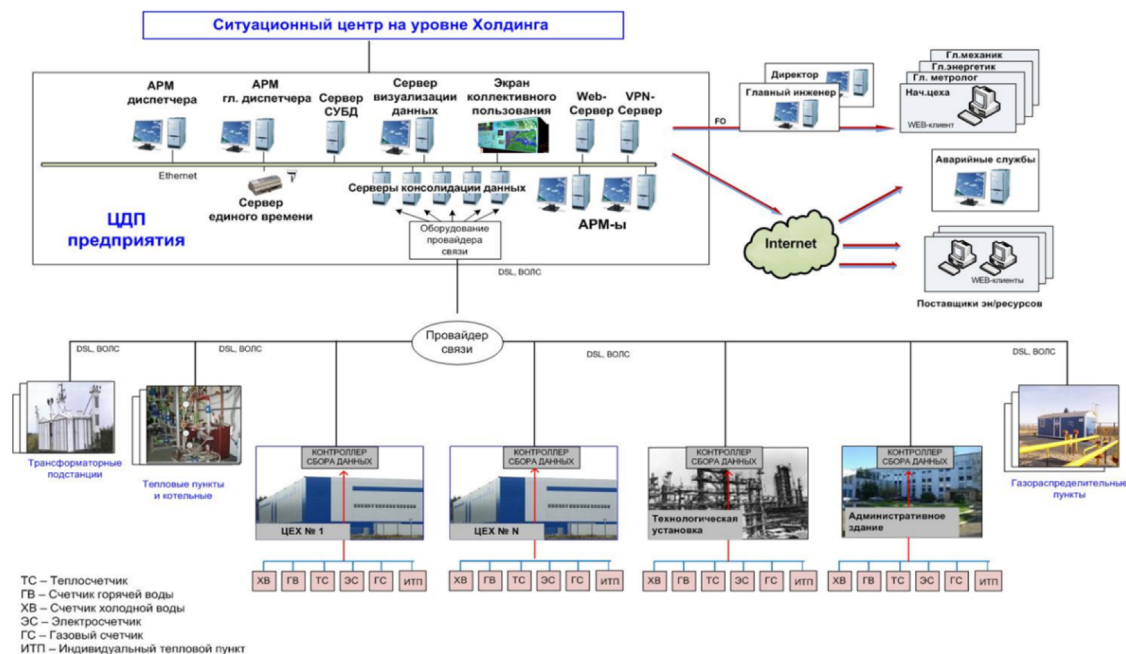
Ситуационный центр на уровне Холдинга

АРМ диспетчера

АРМ гл. диспетчера

Сервер СУБД

Сервер визуализации данных

Экран коллективного пользования

Web-Сервер

VPN-Сервер

Ethernet

Сервер единого времени

Серверы консолидации данных

АРМ-ы

ЦДП предприятия

Оборудование провайдера связи

DSL, ВОЛС

FO

Директор

Главный инженер

Гл.механик

Гл.энергетик

Гл. метролог

Нач.цеха

WEB-клиент

Аварийные службы

Internet

WEB-клиенты

Поставщики эн/ресурсов

Провайдер связи

DSL, ВОЛС

DSL, ВОЛС

DSL, ВОЛС

DSL, ВОЛС

Трансформаторные подстанции

Тепловые пункты и котельные

КОНТРОЛЛЕР СБОРА ДАННЫХ

ЦЕХ № 1

КОНТРОЛЛЕР СБОРА ДАННЫХ

ЦЕХ № N

КОНТРОЛЛЕР СБОРА ДАННЫХ

Технологическая установка

КОНТРОЛЛЕР СБОРА ДАННЫХ

Административное здание

Газораспределительные пункты

ХВ ГВ ТС ЭС ГС ИТП

ХВ ГВ ТС ЭС ГС ИТП

ХВ ГВ ТС ЭС ГС ИТП

ХВ ГВ ТС ЭС ГС ИТП

ТС – Теплосчетчик
ГВ – Счетчик горячей воды
ХВ – Счетчик холодной воды
ЭС – Электросчетчик
ГС – Газовый счетчик
ИТП – Индивидуальный тепловой пункт